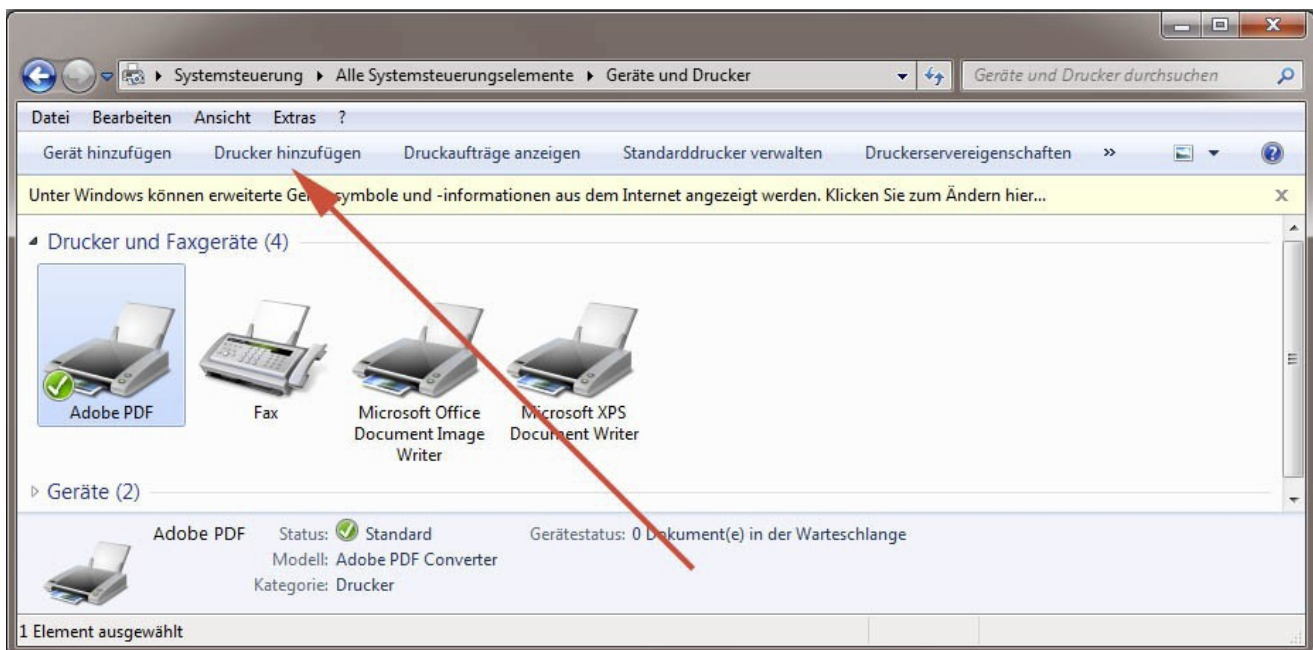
Systemsteuerung ▸ Alle Systemsteuerungselemente ▸ Geräte und Drucker

Geräte und Drucker durchsuchen

Datei Bearbeiten Ansicht Extras ?

Gerät hinzufügen Drucker hinzufügen Druckaufträge anzeigen Standarddrucker verwalten Druckerservereigenschaften »

Unter Windows können erweiterte Ge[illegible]symbole und -informationen aus dem Internet angezeigt werden. Klicken Sie zum Ändern hier...

Drucker und Faxgeräte (4)

Adobe PDF

Fax

Microsoft Office Document Image Writer

Microsoft XPS Document Writer

Geräte (2)

Adobe PDF Status: Standard
Modell: Adobe PDF Converter
Kategorie: Drucker

Gerätestatus: 0 D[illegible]kument(e) in der Warteschlange

1 Element ausgewählt